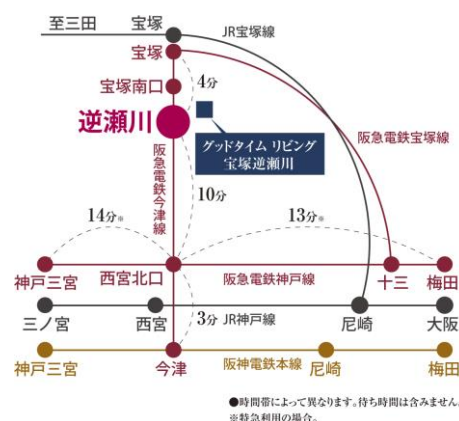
至三田
宝塚
JR宝塚線
宝塚
宝塚南口
4分
逆瀬川
グッドタイム リビング 宝塚逆瀬川
阪急電鉄宝塚線
阪急電鉄今津線
10分
14分※
13分※
神戸三宮
西宮北口
阪急電鉄神戸線
十三
梅田
三ノ宮
西宮
3分
JR神戸線
尼崎
大阪
神戸三宮
今津
阪神電鉄本線
尼崎
梅田
●時間帯によって異なります。待ち時間は含みません。
※特急利用の場合。